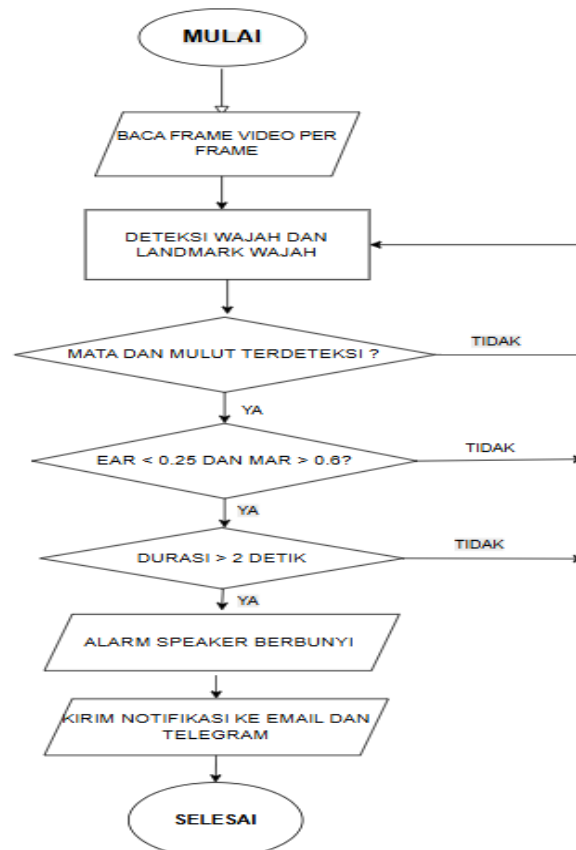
MULAI

BACA FRAME VIDEO PER FRAME

DETEKSI WAJAH DAN LANDMARK WAJAH

MATA DAN MULUT TERDETEKSI ?

TIDAK

YA

EAR < 0.25 DAN MAR > 0.6?

TIDAK

YA

DURASI > 2 DETIK

TIDAK

YA

ALARM SPEAKER BERBUNYI

KIRIM NOTIFIKASI KE EMAIL DAN TELEGRAM

SELESAI